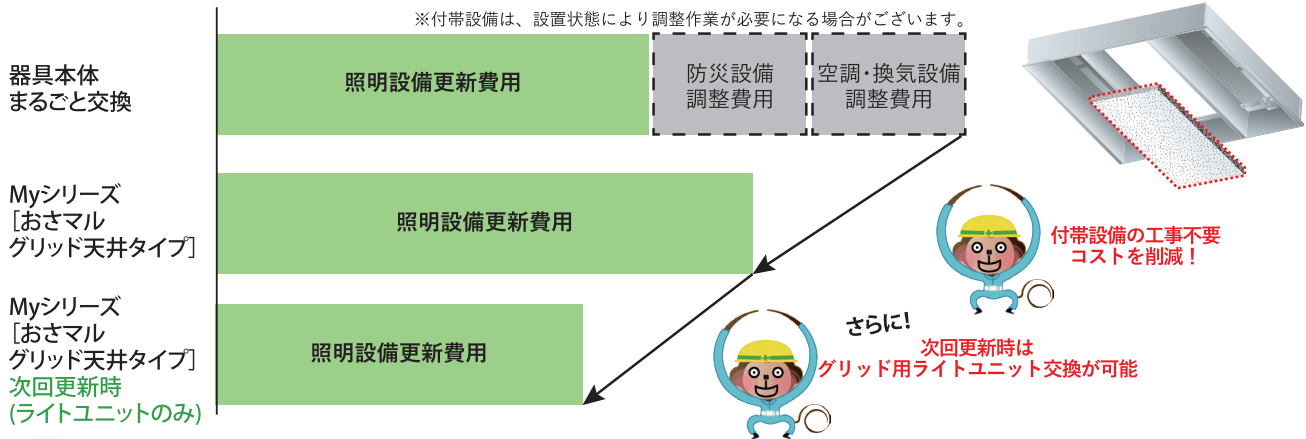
※付帯設備は、設置状態により調整作業が必要になる場合がございます。

器具本体
まるごと交換

照明設備更新費用

防災設備
調整費用

空調・換気設備
調整費用

Myシリーズ
［おさマル
グリッド天井タイプ］

照明設備更新費用

付帯設備の工事不要
コストを削減！

Myシリーズ
［おさマル
グリッド天井タイプ］
次回更新時
(ライトユニットのみ)

照明設備更新費用

さらに！

次回更新時は
グリッド用ライトユニット交換が可能